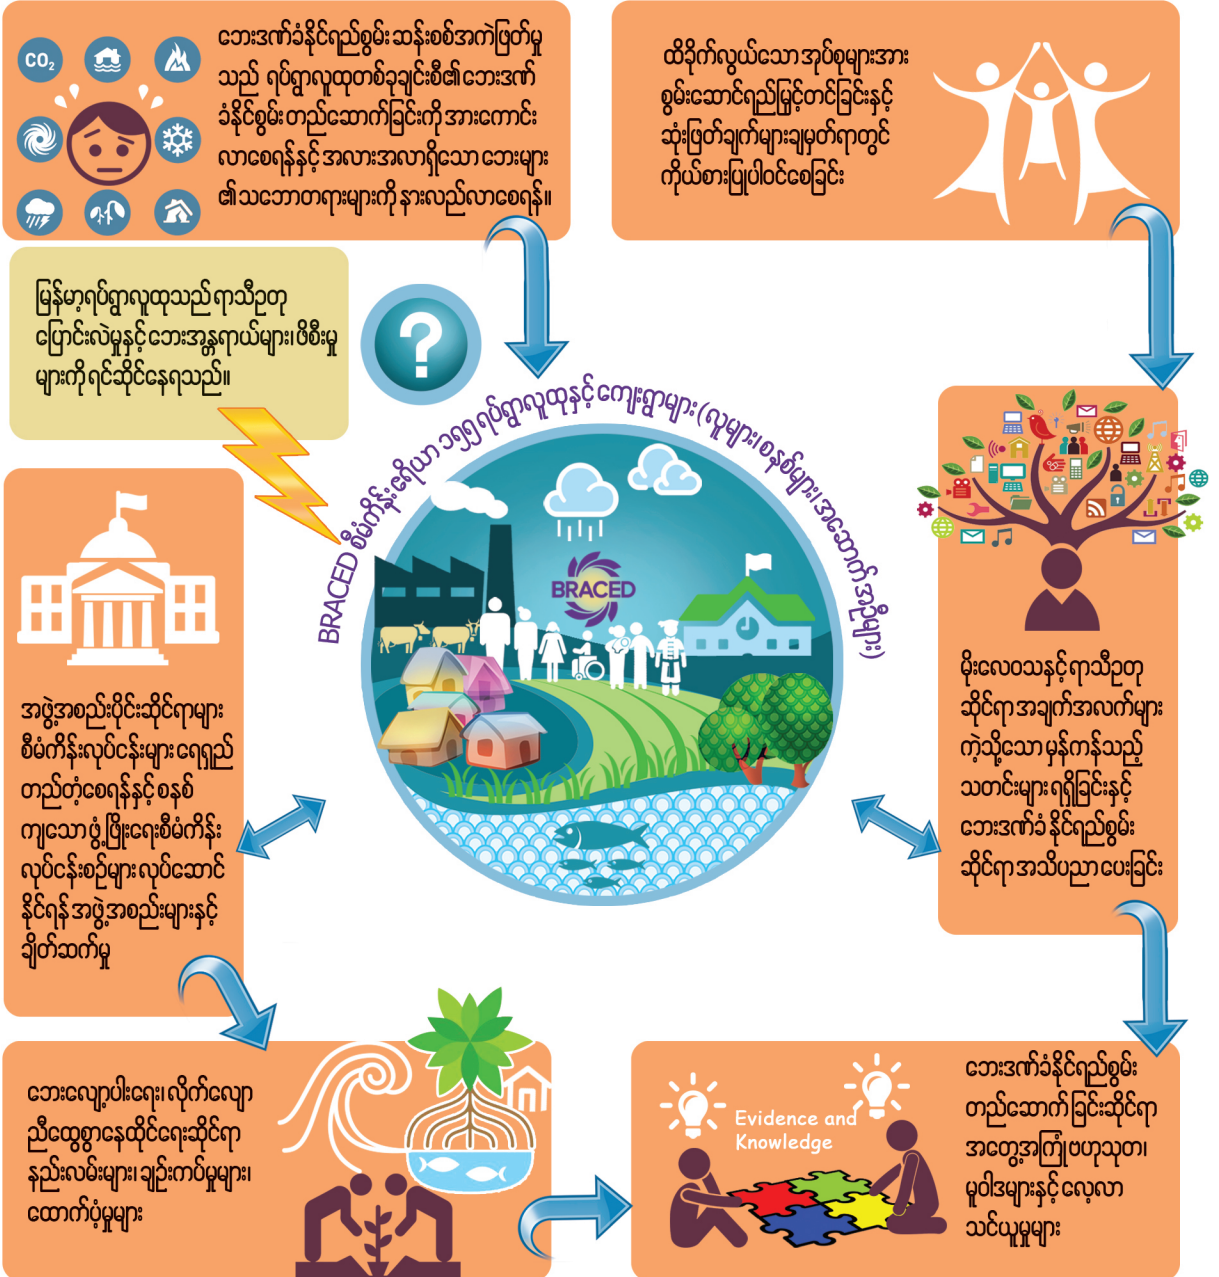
ဘေးအန္တရာယ်ခံနိုင်ရည်စွမ်းဆန်းစစ်အကဲဖြတ်မှုသည် ရပ်ရွာလူထုတစ်ခုချင်းစီ၏ဘေးအန္တရာယ်ခံနိုင်စွမ်းတည်ဆောက်ခြင်းကိုအားကောင်းလာစေရန်နှင့်အလားအလာရှိသောဘေးများ၏သဘောတရားများကိုနားလည်လာစေရန်။

$CO_2$

ထိခိုက်လွယ်သောအုပ်စုများအား စွမ်းဆောင်ရည်မြှင့်တင်ခြင်းနှင့် ဆုံးဖြတ်ချက်များချမှတ်ရာတွင် ကိုယ်စားပြုပါဝင်စေခြင်း

မြန်မာ့ရပ်ရွာလူထုသည်ရာသီဥတုပြောင်းလဲမှုနှင့်ဘေးအန္တရာယ်များ၊ဖိစီးမှုများကိုရင်ဆိုင်နေရသည်။

BRACED စီမံကိန်းနယ်ပယ်ဒေသရှိရပ်ရွာလူထုနှင့်ကျေးရွာများ(လူများ၊စနစ်များ၊အဖွဲ့အစည်းများ)

BRACED

မိုးလေဝသနှင့်ရာသီဥတုဆိုင်ရာအချက်အလက်များကဲ့သို့သောမှန်ကန်သည့်သတင်းများရရှိခြင်းနှင့် ဘေးအန္တရာယ်ခံနိုင်ရည်စွမ်းဆိုင်ရာအသိပညာပေးခြင်း

အဖွဲ့အစည်းပိုင်းဆိုင်ရာများ စီမံကိန်းလုပ်ငန်းများရေရှည်တည်တံ့စေရန်နှင့်စနစ်ကျသောဖွံ့ဖြိုးရေးစီမံကိန်းလုပ်ငန်းစဉ်များလုပ်ဆောင်နိုင်ရန်အဖွဲ့အစည်းများနှင့်ချိတ်ဆက်မှု

ဘေးလျော့ပါးရေး၊လိုက်လျောညီထွေစွာနေထိုင်ရေးဆိုင်ရာနည်းလမ်းများ၊ချဉ်းကပ်မှုများ၊ထောက်ပံ့မှုများ

Evidence and Knowledge

ဘေးအန္တရာယ်ခံနိုင်ရည်စွမ်းတည်ဆောက်ခြင်းဆိုင်ရာအတွေ့အကြုံဗဟုသုတ၊မူဝါဒများနှင့်လေ့လာသင်ယူမှုများ